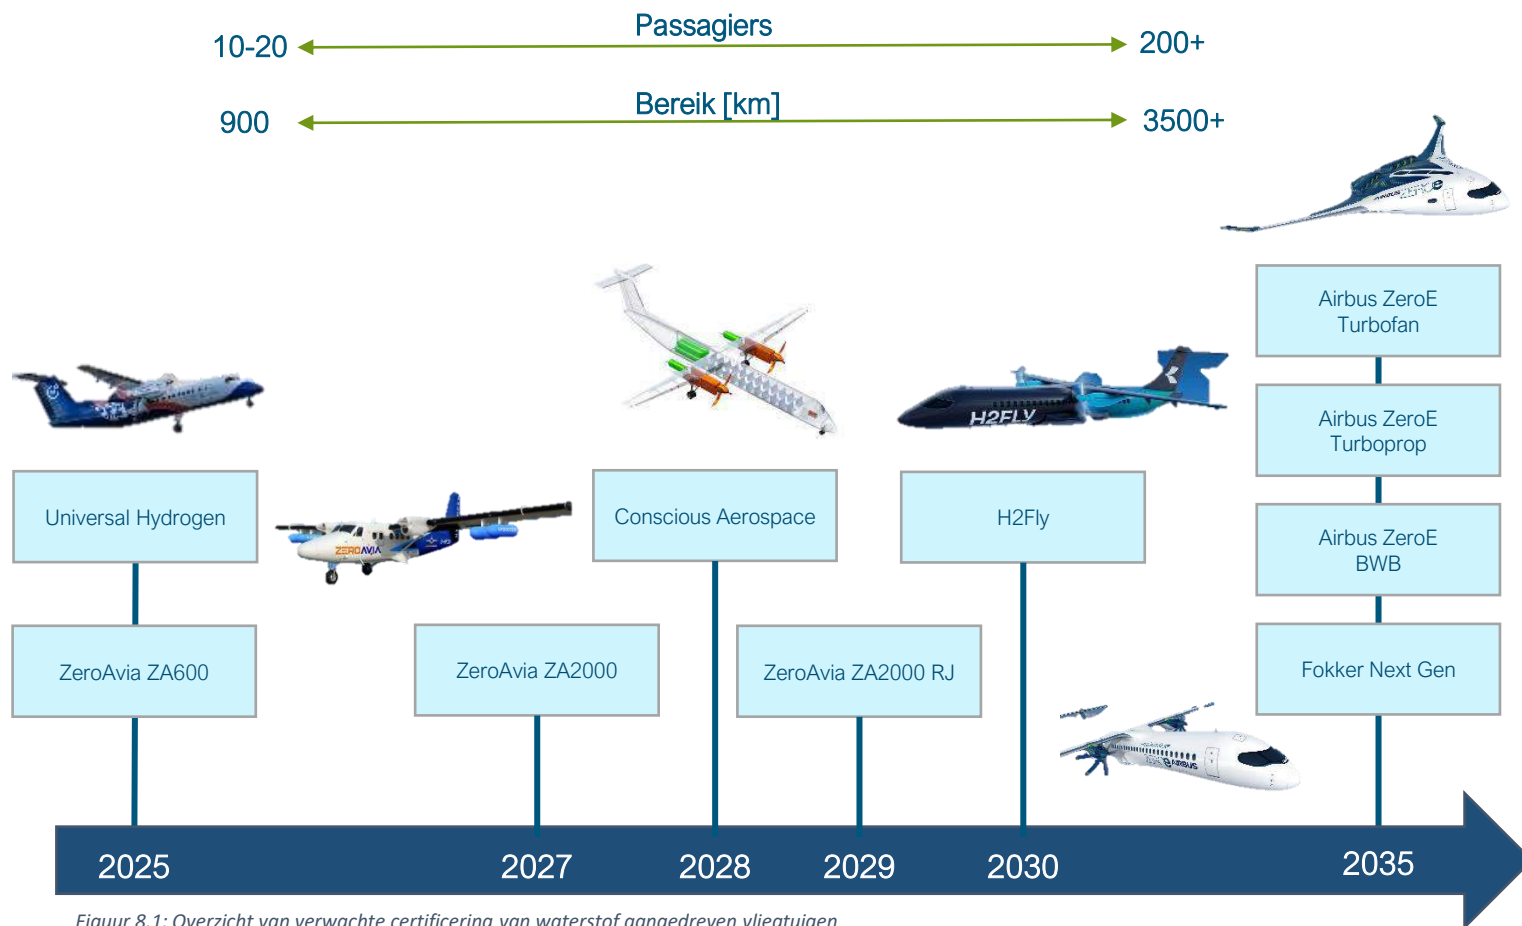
Passagiers

10-20 200+

Bereik [km]

900 3500+

Universal Hydrogen

ZeroAvia ZA600

Conscious Aerospace

ZeroAvia ZA2000

H2Fly

ZeroAvia ZA2000 RJ

Airbus ZeroE Turbofan

Airbus ZeroE Turboprop

Airbus ZeroE BWB

Fokker Next Gen

H2FLY

ZEROAVIA

2025 2027 2028 2029 2030 2035

Figuur 8.1: Overzicht van verwachte certificering van waterstof aangedreven vliegtuigen